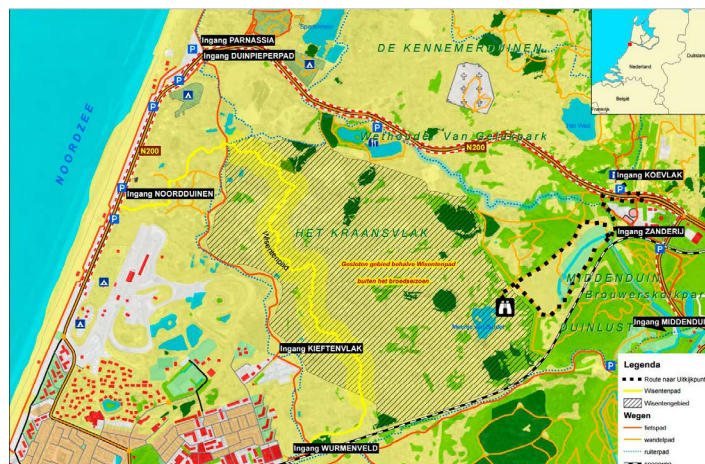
Ingang PARNASSIA
Ingang DUINPIEPERPAD
DE KENNEMERDUINEN
NOORDZEE
N200
Wethouder Van Gelderpark
N200
Ingang KOEVLAK
Ingang NOORDDUINEN
Ingang ZANDERIJ
HET KRAANSVLAK
Wisentenpad
Gesloten gebied behalve Wisentenpad buiten het broedseizoen
MIDDENDUIN
Brouwerskolkpark
DUINLUST
Ingang MIDDENDUIN
Ingang KIEFTENVLAK
Ingang WURMENVELD
Nederland
Duitsland
België
Frankrijk
Legenda
Route naar Uitkijkpunt
Wisentenpad
Wisentengebied
Wegen
fietspad
wandelpad
ruiterpad